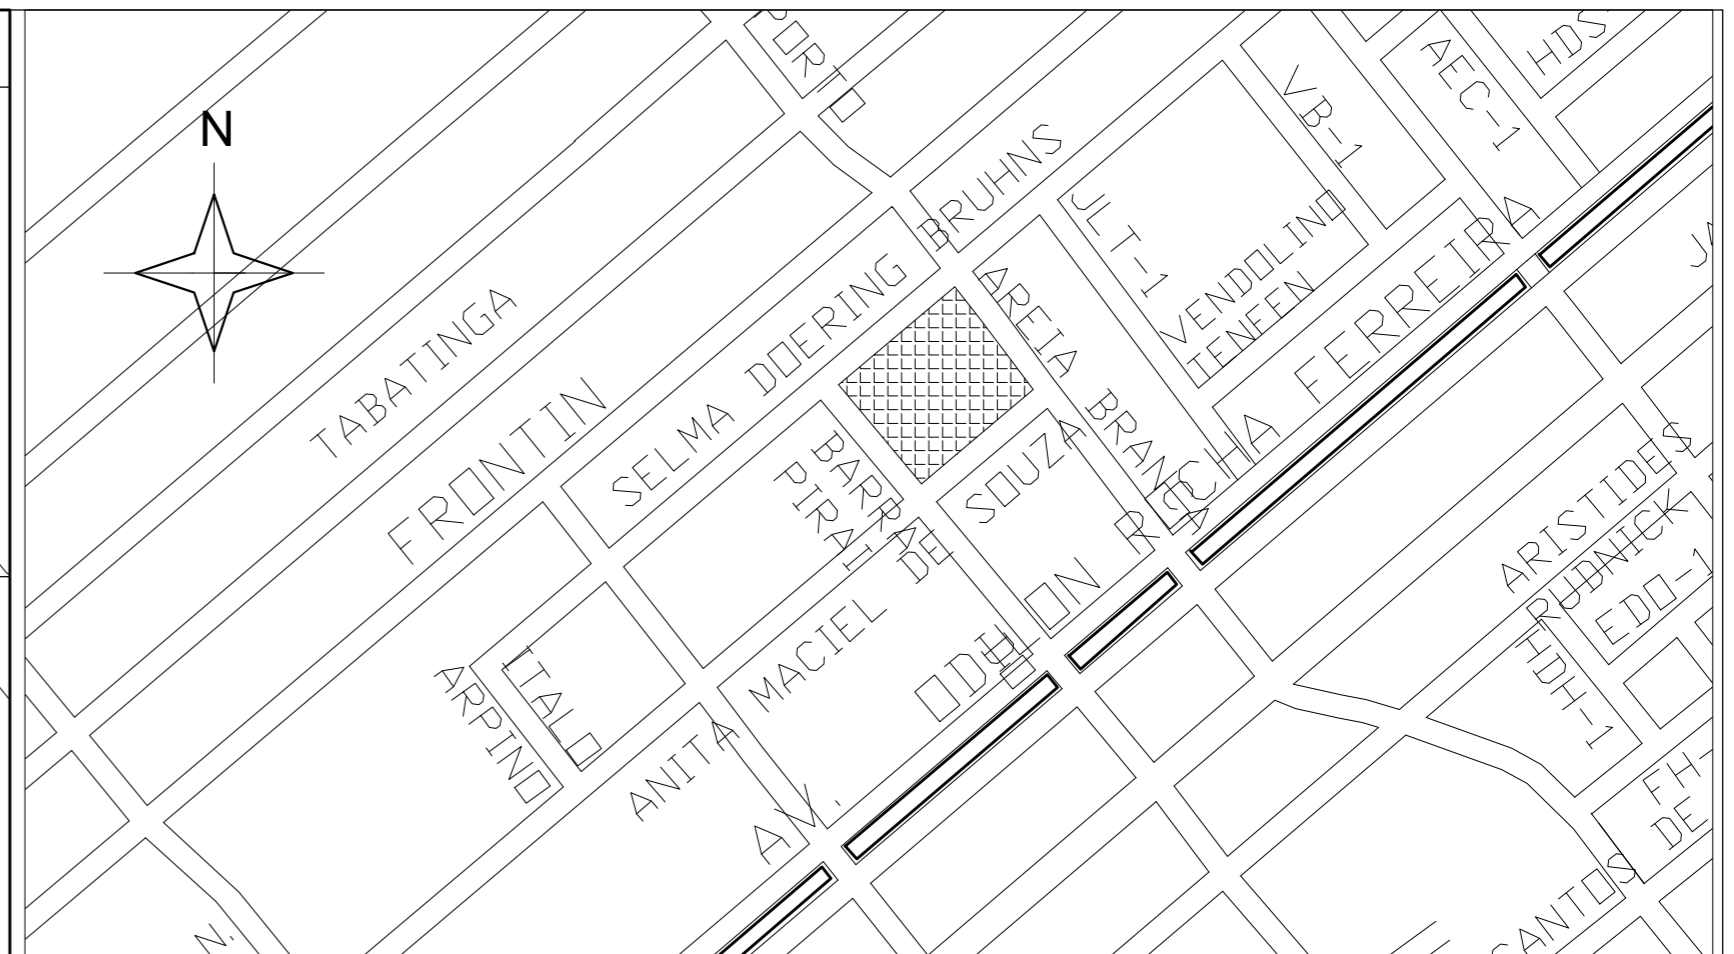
N

PORTO

HDS

AEC-1

VB-1

BRUHNS

JLT-1

VENDOLINO TENFEN

TABATINGA

FRONTIN

SELMA DOERING

AREIA BRANCA

ROCHA FERREIRA

BARRA DO PIRAÍ

DE SOUZA

ITALO

ARPINO

ANITA MACIEL

AV. ODILON

ARISTIDES RUDNICK

EDO-1

HDH-1

FH-

DE

SANTOS

J